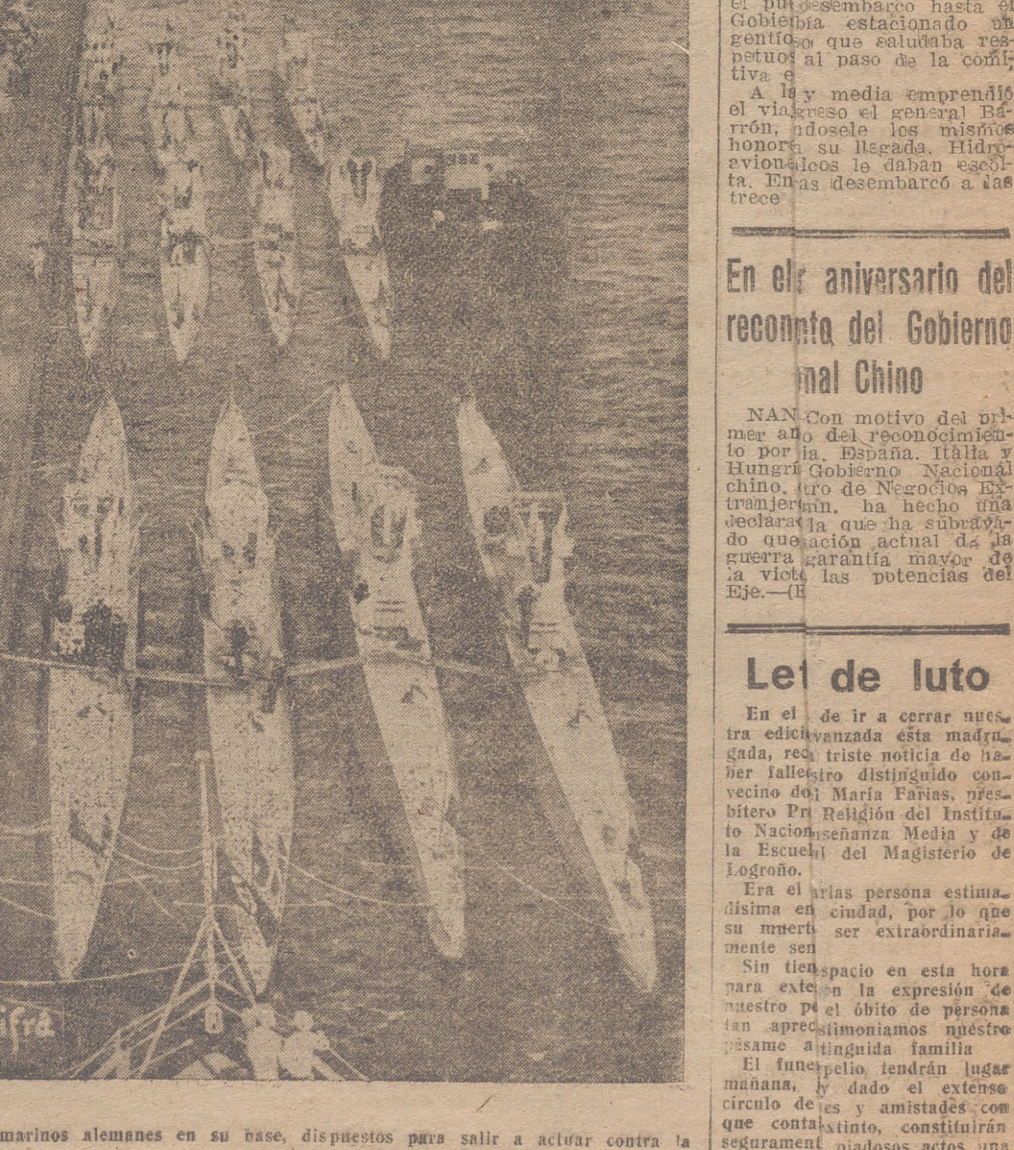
Cifra

marinos alemanes en su base, dispuestos para salir a actuar contra la

el pu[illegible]desembarco hasta el Gobie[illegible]bía estacionado un gentío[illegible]o que saludaba respetuos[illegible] al paso de la comitiva e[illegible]

A la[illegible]y media emprendió el via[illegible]greso el general Barrón, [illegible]ndosele los mismos honor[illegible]a su llegada. Hidroavion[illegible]leos le daban escolta. En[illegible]as desembarcó a las trece

En el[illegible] aniversario del reco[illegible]nto del Gobierno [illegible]nal Chino

NAN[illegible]-Con motivo del primer a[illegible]o del reconocimiento por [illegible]ia, España, Italia y Hungr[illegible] Gobierno Nacional chino, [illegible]tro de Negocios Extranjer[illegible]an, ha hecho una declara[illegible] la que ha subrayado que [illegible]ación actual de la guerra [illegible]garantía mayor de la vict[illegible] las potencias del Eje.—(E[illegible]

Le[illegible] de luto

En el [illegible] de ir a cerrar nuestra edici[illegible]vanzada esta madrugada, rec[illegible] triste noticia de haber falle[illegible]stro distinguido convecino do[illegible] María Farias, presbítero Pr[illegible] Religión del Instituto Nacion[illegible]señanza Media y de la Escue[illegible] del Magisterio de Logroño.

Era el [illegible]rias persona estimadísima en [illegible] ciudad, por lo que su muert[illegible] ser extraordinariamente sen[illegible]

Sin tiem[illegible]spacio en esta hora para exte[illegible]n la expresión de nuestro p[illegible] el óbito de persona tan aprec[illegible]stimoniamos nuestro pésame a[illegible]tinguida familia

El fune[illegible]pelio tendrán lugar mañana, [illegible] dado el extenso círculo de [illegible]es y amistades con que conta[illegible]xtinto, constituirán seguramen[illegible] piadosos actos una